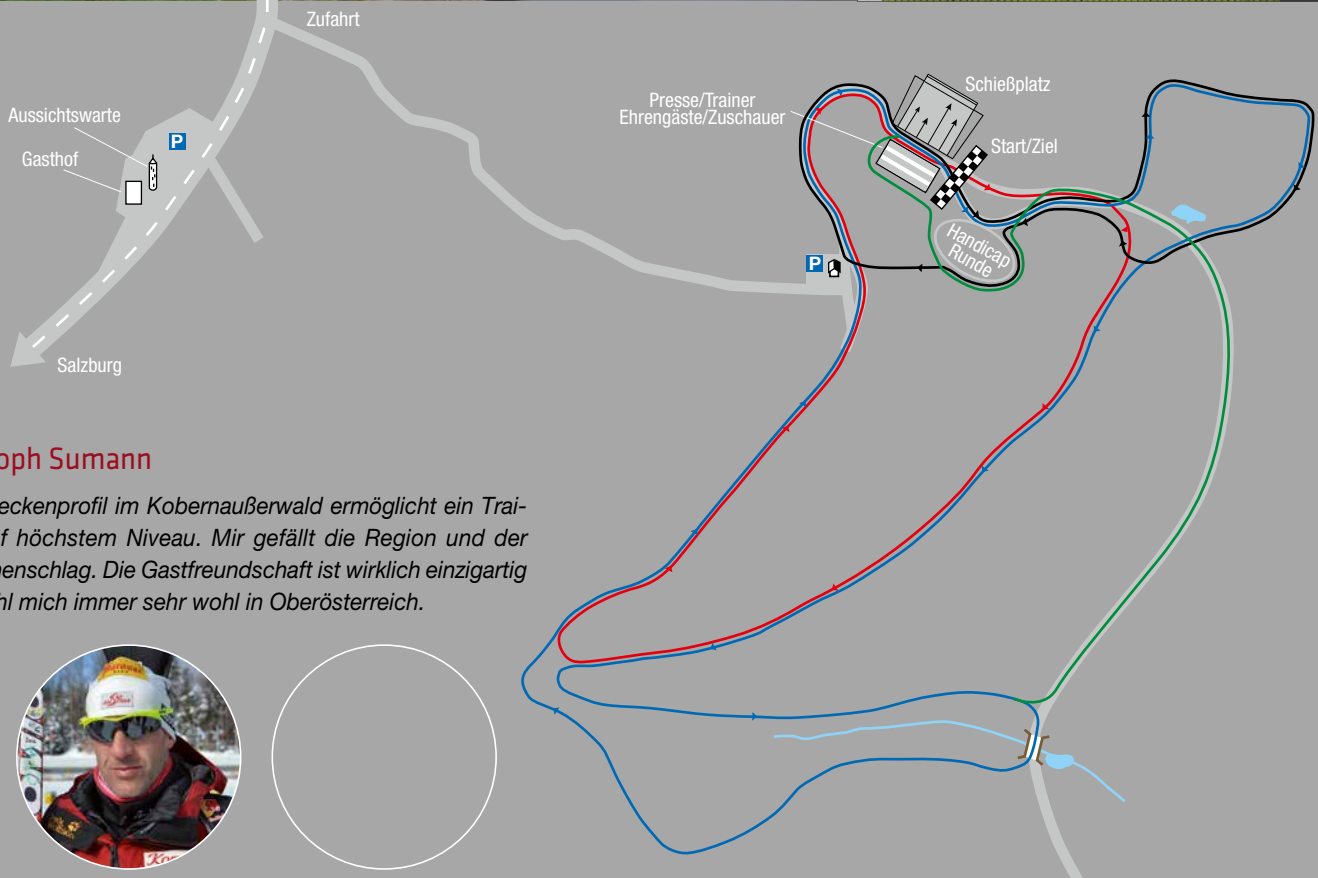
Zufahrt

Aussichtswarte

Gasthof

P

Salzburg

Presse/Trainer
Ehrengäste/Zuschauer

Schießplatz

Start/Ziel

Handicap Runde

P

oph Sumann

eckenprofil im Kobernaußerwald ermöglicht ein Traif höchstem Niveau. Mir gefällt die Region und der benschlag. Die Gastfreundschaft ist wirklich einzigartig hl mich immer sehr wohl in Oberösterreich.